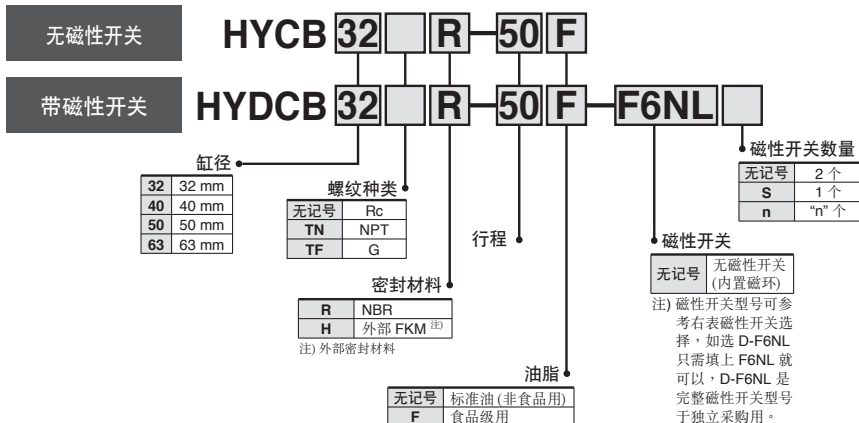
无磁性开关

HYCB 32 R − 50 F

带磁性开关

HYDCB 32 R − 50 F − F6NL

缸径

| 32 | 32 mm |
|---|---|
| 40 | 40 mm |
| 50 | 50 mm |
| 63 | 63 mm |

螺纹种类

| 无记号 | Rc |
|---|---|
| TN | NPT |
| TF | G |

密封材料

| R | NBR |
|---|---|
| H | 外部 FKM 注) |

注) 外部密封材料

行程

油脂

| 无记号 | 标准油(非食品用) |
|---|---|
| F | 食品级用 |

磁性开关数量

| 无记号 | 2 个 |
|---|---|
| S | 1 个 |
| n | "n" 个 |

磁性开关

| 无记号 | 无磁性开关 (内置磁环) |
|---|---|

注) 磁性开关型号可参考右表磁性开关选择，如选 D-F6NL 只需填上 F6NL 就可以，D-F6NL 是完整磁性开关型号于独立采购用。